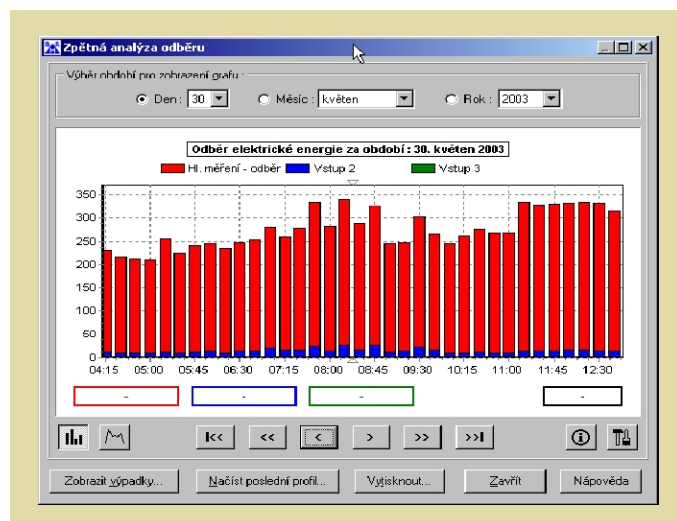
Zpětná analýza odběru

Výběr období pro zobrazení grafu :

Den : 30 Měsíc : květen Rok : 2003

Odběr elektrické energie za období : 30. květen 2003

Hl. měření - odběr Vstup 2 Vstup 3

350
300
250
200
150
100
50
0

04:15 05:00 05:45 06:30 07:15 08:00 08:45 09:30 10:15 11:00 11:45 12:30

-
-
-
-

I<< << < > >> >>I

Zobrazit výpadky... Načíst poslední profil... Vytisknout... Zavřít Nápověda